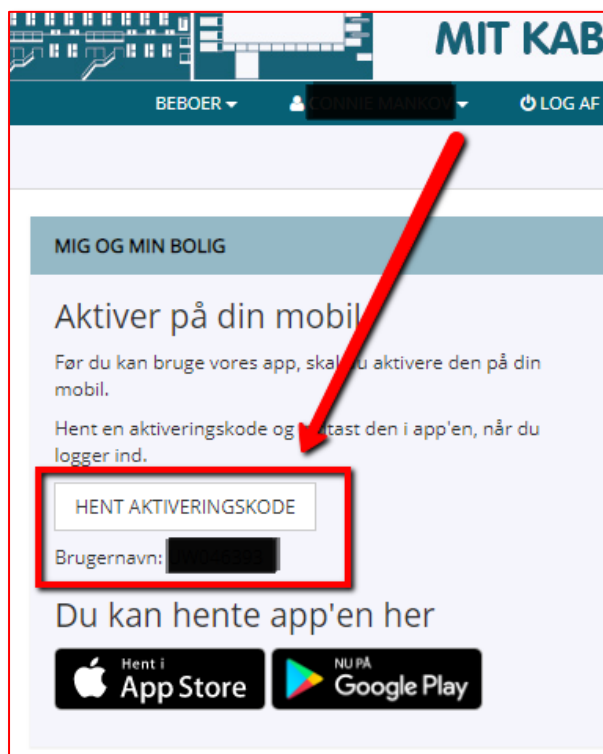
MIT KAB

BEBOER ▾ CONNIE MANKOV ▾ LOG AF

MIG OG MIN BOLIG

Aktiver på din mobil

Før du kan bruge vores app, skal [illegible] aktivere den på din mobil.

Hent en aktiveringskode og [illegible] tast den i app'en, når du logger ind.

HENT AKTIVERINGSKODE

Brugernavn: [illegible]

Du kan hente app'en her

Hent i App Store

NU PÅ Google Play